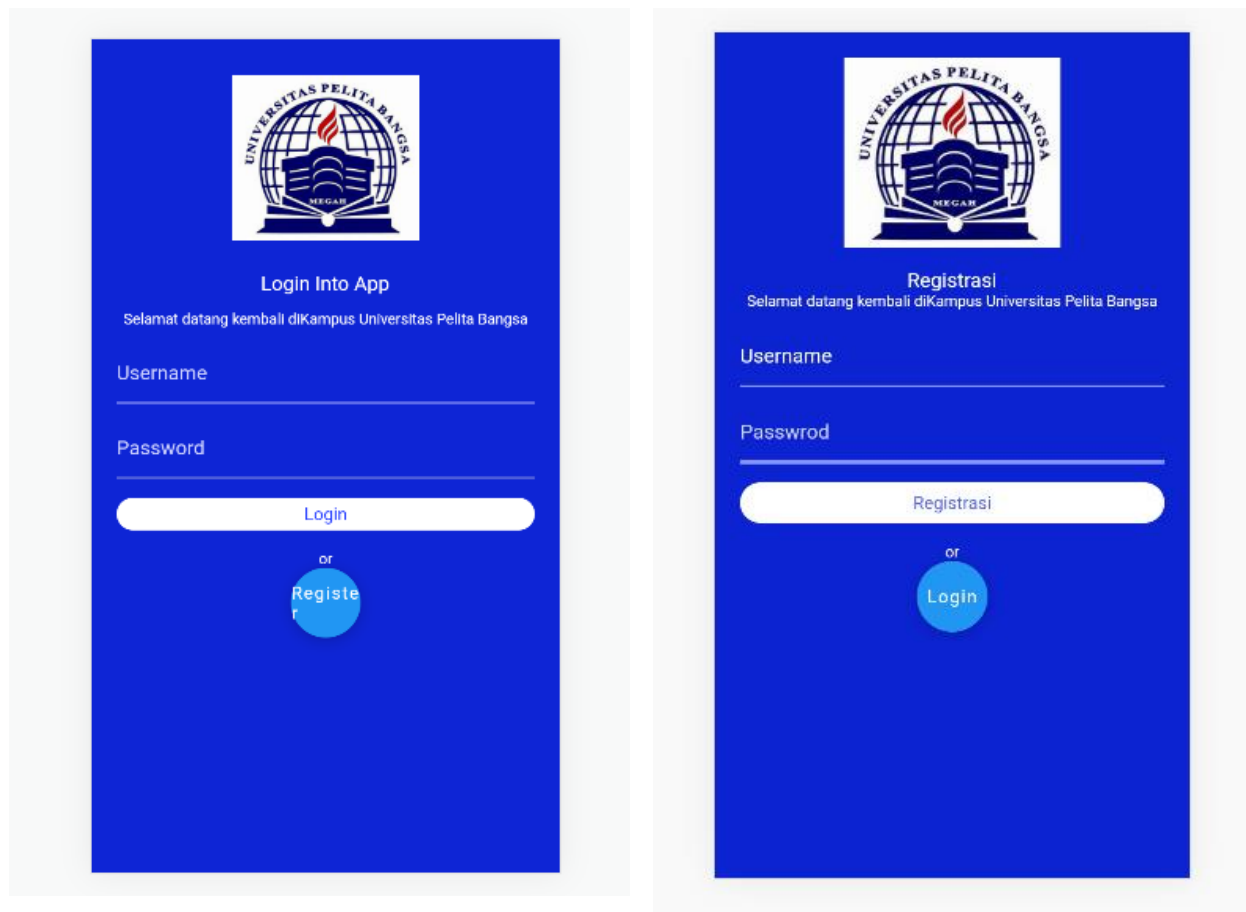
UNIVERSITAS PELITA BANGSA
MEGAH

Login Into App

Selamat datang kembali diKampus Universitas Pelita Bangsa

Username

Password

Login

or

Register

UNIVERSITAS PELITA BANGSA
MEGAH

Registrasi

Selamat datang kembali diKampus Universitas Pelita Bangsa

Username

Passwrod

Registrasi

or

Login